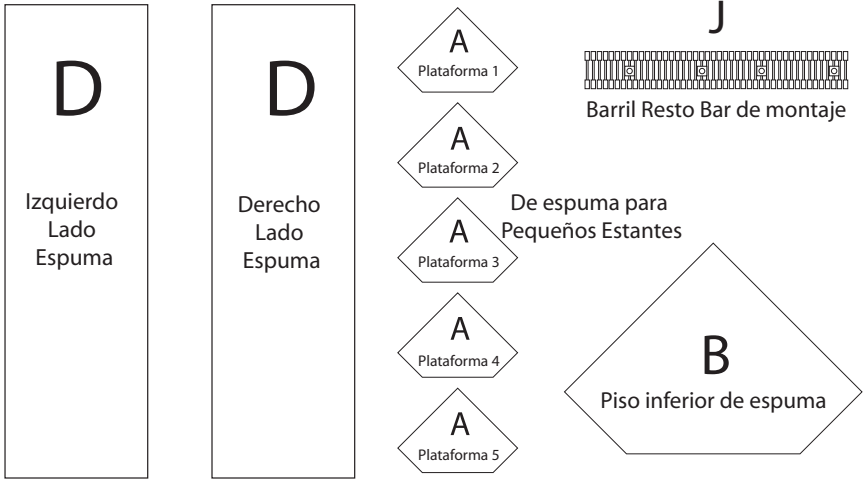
D

Izquierdo Lado Espuma

D

Derecho Lado Espuma

A
Plataforma 1

A
Plataforma 2

De espuma para Pequeños Estantes

A
Plataforma 3

A
Plataforma 4

A
Plataforma 5

J

Barril Resto Bar de montaje

B
Piso inferior de espuma